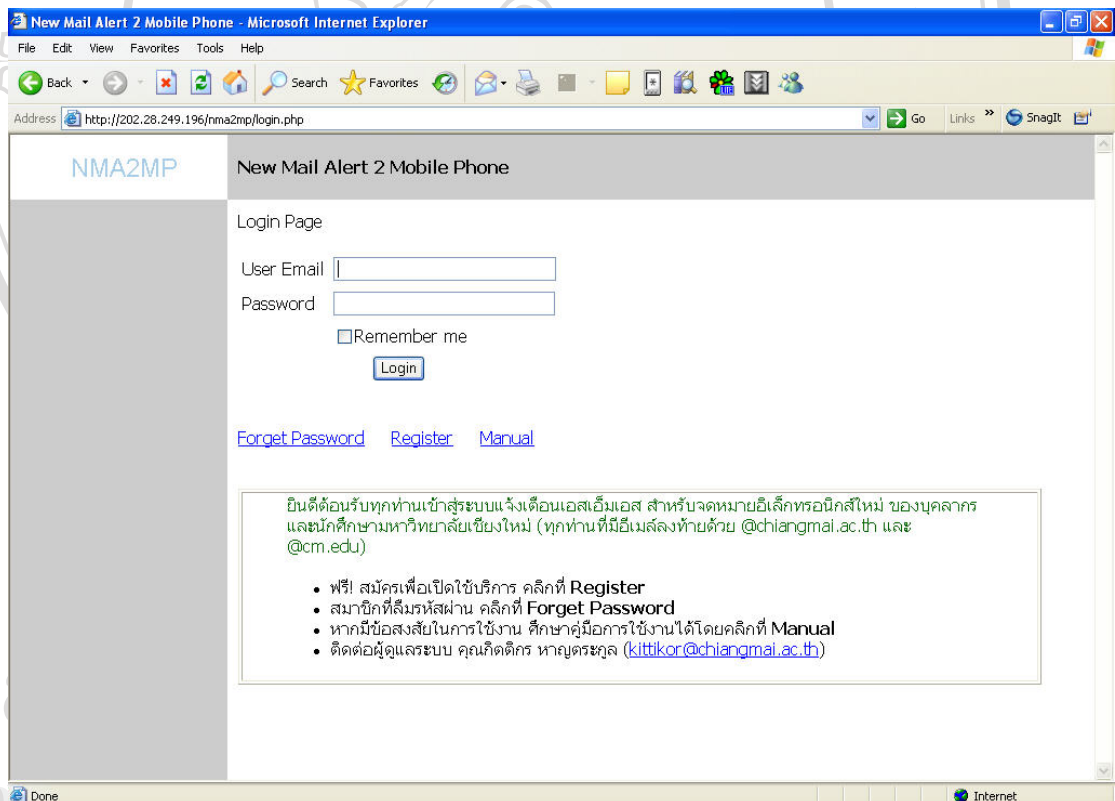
New Mail Alert 2 Mobile Phone - Microsoft Internet Explorer

File Edit View Favorites Tools Help

Back Search Favorites

Address http://202.28.249.196/nma2mp/login.php Go Links SnagIt

NMA2MP

New Mail Alert 2 Mobile Phone

Login Page

User Email

Password

Remember me

Login

Forget Password Register Manual

ยินดีต้อนรับทุกท่านเข้าสู่ระบบแจ้งเตือนเอสเอ็มเอส สำหรับจดหมายอิเล็กทรอนิกส์ใหม่ ของบุคลากร และนักศึกษามหาวิทยาลัยเชียงใหม่ (ทุกท่านที่มีอีเมล์ลงท้ายด้วย @chiangmai.ac.th และ @cm.edu)

- ฟรี! สมัครเพื่อเปิดใช้บริการ คลิกที่ Register
- สมาชิกที่ลืมรหัสผ่าน คลิกที่ Forget Password
- หากมีข้อสงสัยในการใช้งาน ศึกษาคู่มือการใช้งานได้โดยคลิกที่ Manual
- ติดต่อผู้ดูแลระบบ คุณกิตติกร หาญตระกูล (kittikor@chiangmai.ac.th)

Done Internet